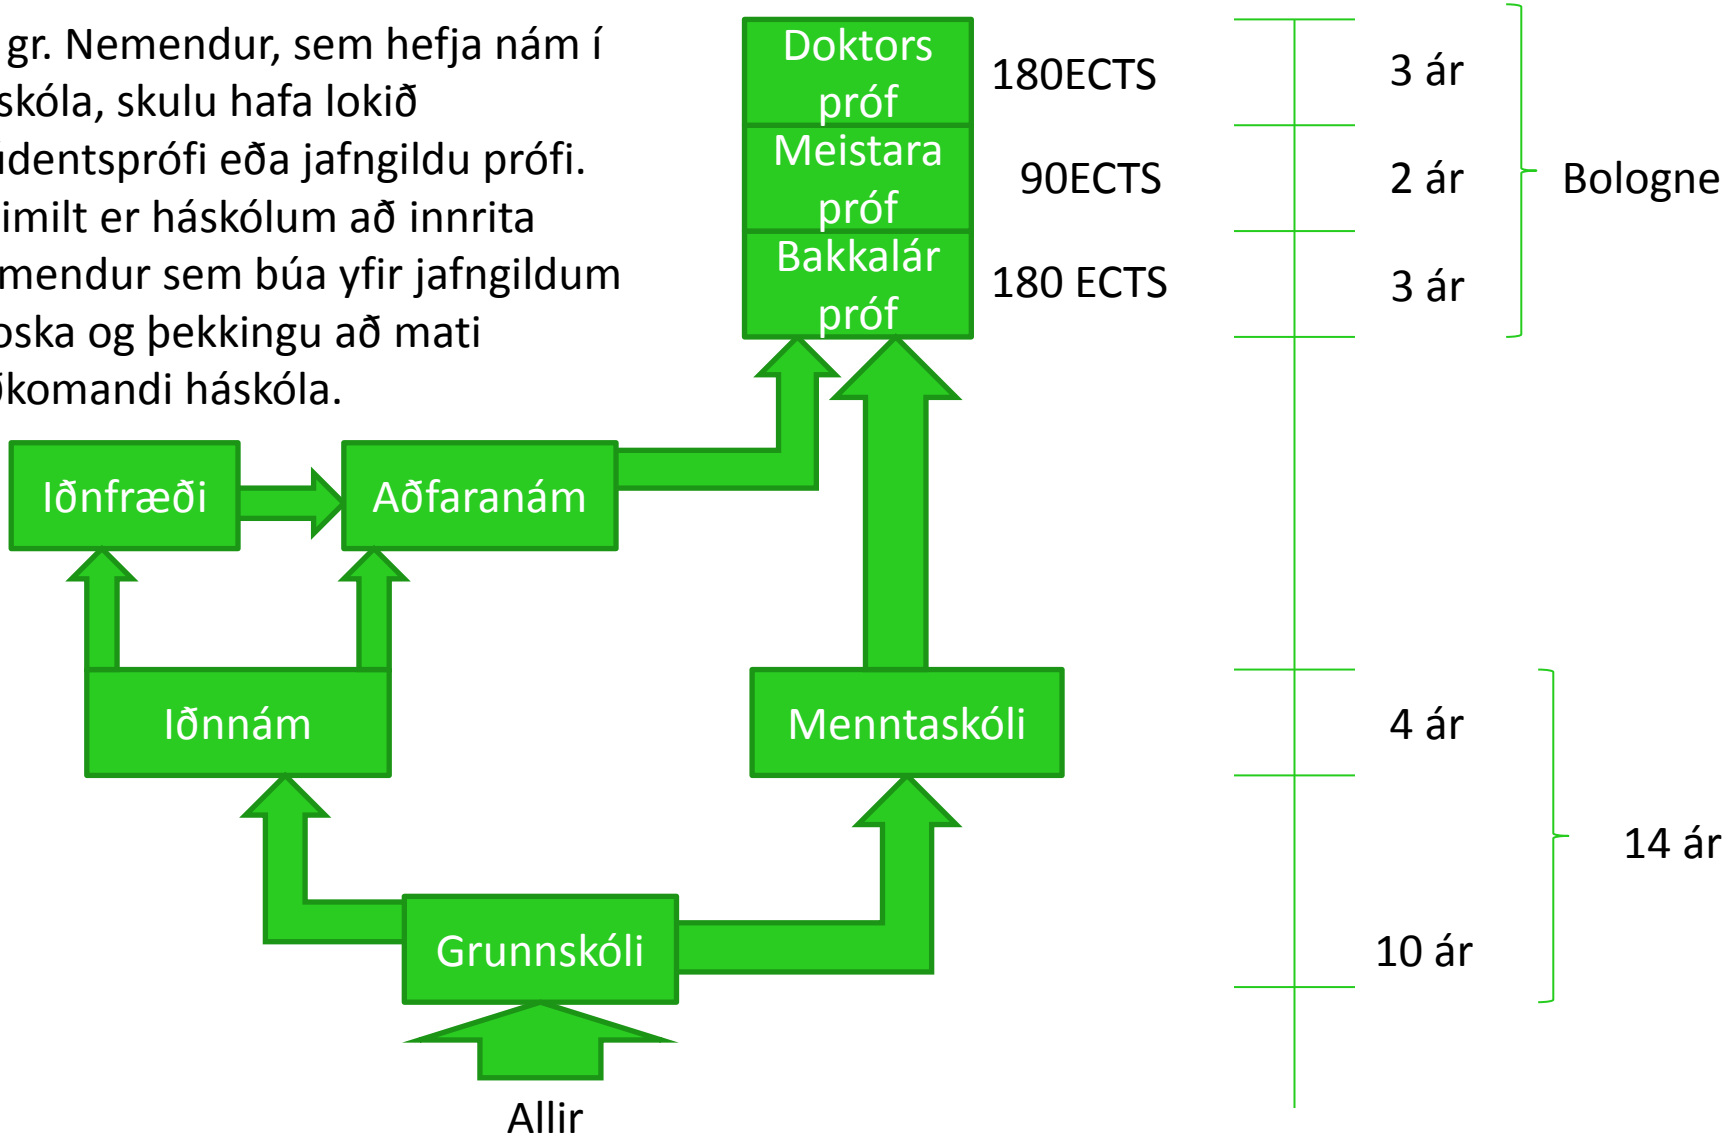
gr. Nemendur, sem hefja nám í skóla, skulu hafa lokið udentsprófi eða jafngildu prófi. imilt er háskólum að innrita mendur sem búa yfir jafngildum oska og þekkingu að mati ökomandi háskóla.

Doktors próf

180ECTS

3 ár

Meistara próf

90ECTS

2 ár

Bologne

Bakkalár próf

180 ECTS

3 ár

Iðnfræði

Aðfaranám

Iðnnám

Menntaskóli

4 ár

14 ár

Grunnskóli

10 ár

Allir